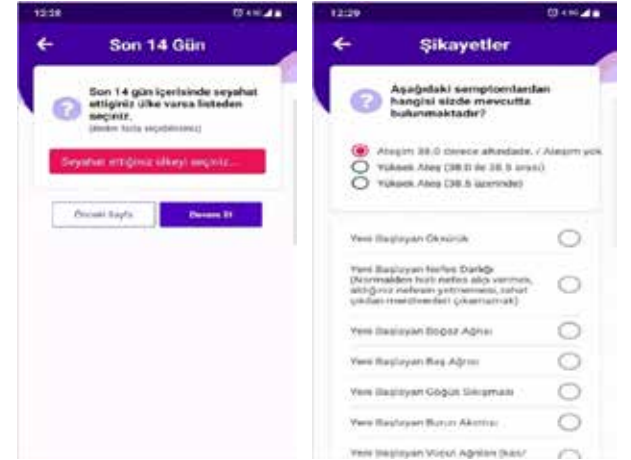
12:28

Son 14 Gün

Son 14 gün içerisinde seyahat ettiğiniz ülke varsa listeden seçiniz.
(birden fazla seçilebilir)

Seyahat ettiğiniz ülkeyi seçiniz...

Önceki Sayfa

Devam Et

12:29

Şikayetler

Aşağıdaki semptomlardan hangisi sizde mevcutta bulunmaktadır?

Ateşim 38.0 derece altındadır. / Ateşim yok
Yüksek Ateş (38.0 ile 38.5 arası)
Yüksek Ateş (38.5 üzerinde)

Yeni Başlayan Öksürük

Yeni Başlayan Nefes Darlığı (Normalden hızlı nefes alıp verme, aldığınız nefesin yetmemesi, zahat çıkları merdivenleri çıkamamak)

Yeni Başlayan Boğaz Ağrısı

Yeni Başlayan Baş Ağrısı

Yeni Başlayan Göğüs Sıkışması

Yeni Başlayan Burun Akıntısı

Yeni Başlayan Vücut Ağrıları (kas/ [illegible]